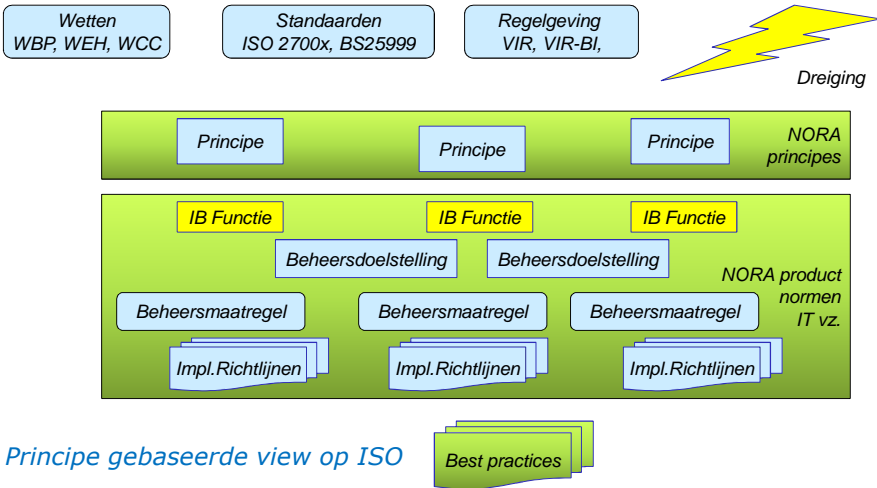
Wetten
WBP, WEH, WCC

Standaarden
ISO 2700x, BS25999

Regelgeving
VIR, VIR-BI,

Dreiging

Principe

Principe

Principe

NORA
principes

IB Functie

IB Functie

IB Functie

Beheersdoelstelling

Beheersdoelstelling

NORA product
normen
IT vz.

Beheersmaatregel

Beheersmaatregel

Beheersmaatregel

Impl.Richtlijnen

Impl.Richtlijnen

Impl.Richtlijnen

Principe gebaseerde view op ISO

Best practices